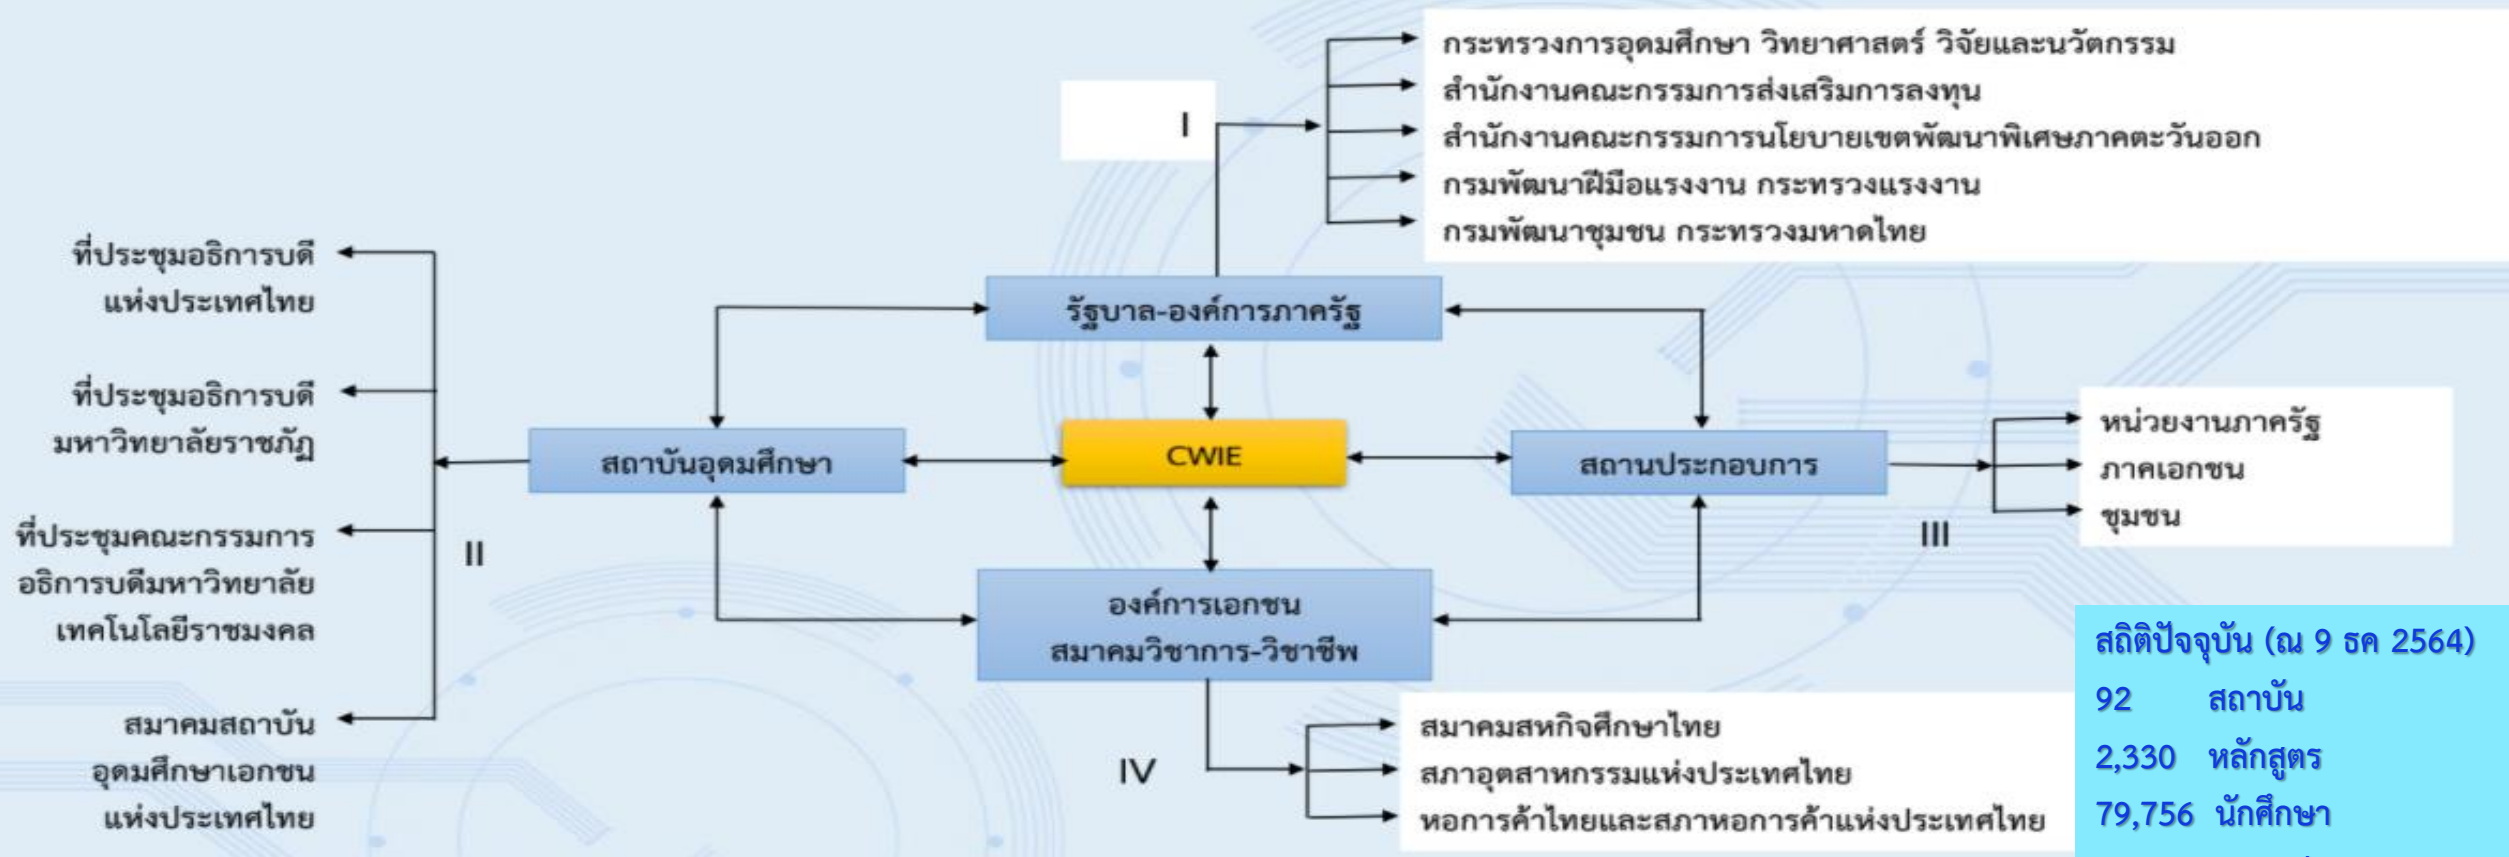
I

กระทรวงการอุดมศึกษา วิทยาศาสตร์ วิจัยและนวัตกรรม
สำนักงานคณะกรรมการส่งเสริมการลงทุน
สำนักงานคณะกรรมการนโยบายเขตพัฒนาพิเศษภาคตะวันออก
กรมพัฒนาฝีมือแรงงาน กระทรวงแรงงาน
กรมพัฒนาชุมชน กระทรวงมหาดไทย

ที่ประชุมอธิการบดีแห่งประเทศไทย

ที่ประชุมอธิการบดีมหาวิทยาลัยราชภัฏ

ที่ประชุมคณะกรรมการอธิการบดีมหาวิทยาลัยเทคโนโลยีราชมงคล

สมาคมสถาบันอุดมศึกษาเอกชนแห่งประเทศไทย

II

รัฐบาล-องค์การภาครัฐ

สถาบันอุดมศึกษา

CWIE

สถานประกอบการ

องค์การเอกชน
สมาคมวิชาการ-วิชาชีพ

หน่วยงานภาครัฐ
ภาคเอกชน
ชุมชน

III

IV

สมาคมสหกิจศึกษาไทย
สภาอุตสาหกรรมแห่งประเทศไทย
หอการค้าไทยและสภาหอการค้าแห่งประเทศไทย

สถิติปัจจุบัน (ณ 9 ธค 2564)
92 สถาบัน
2,330 หลักสูตร
79,756 นักศึกษา